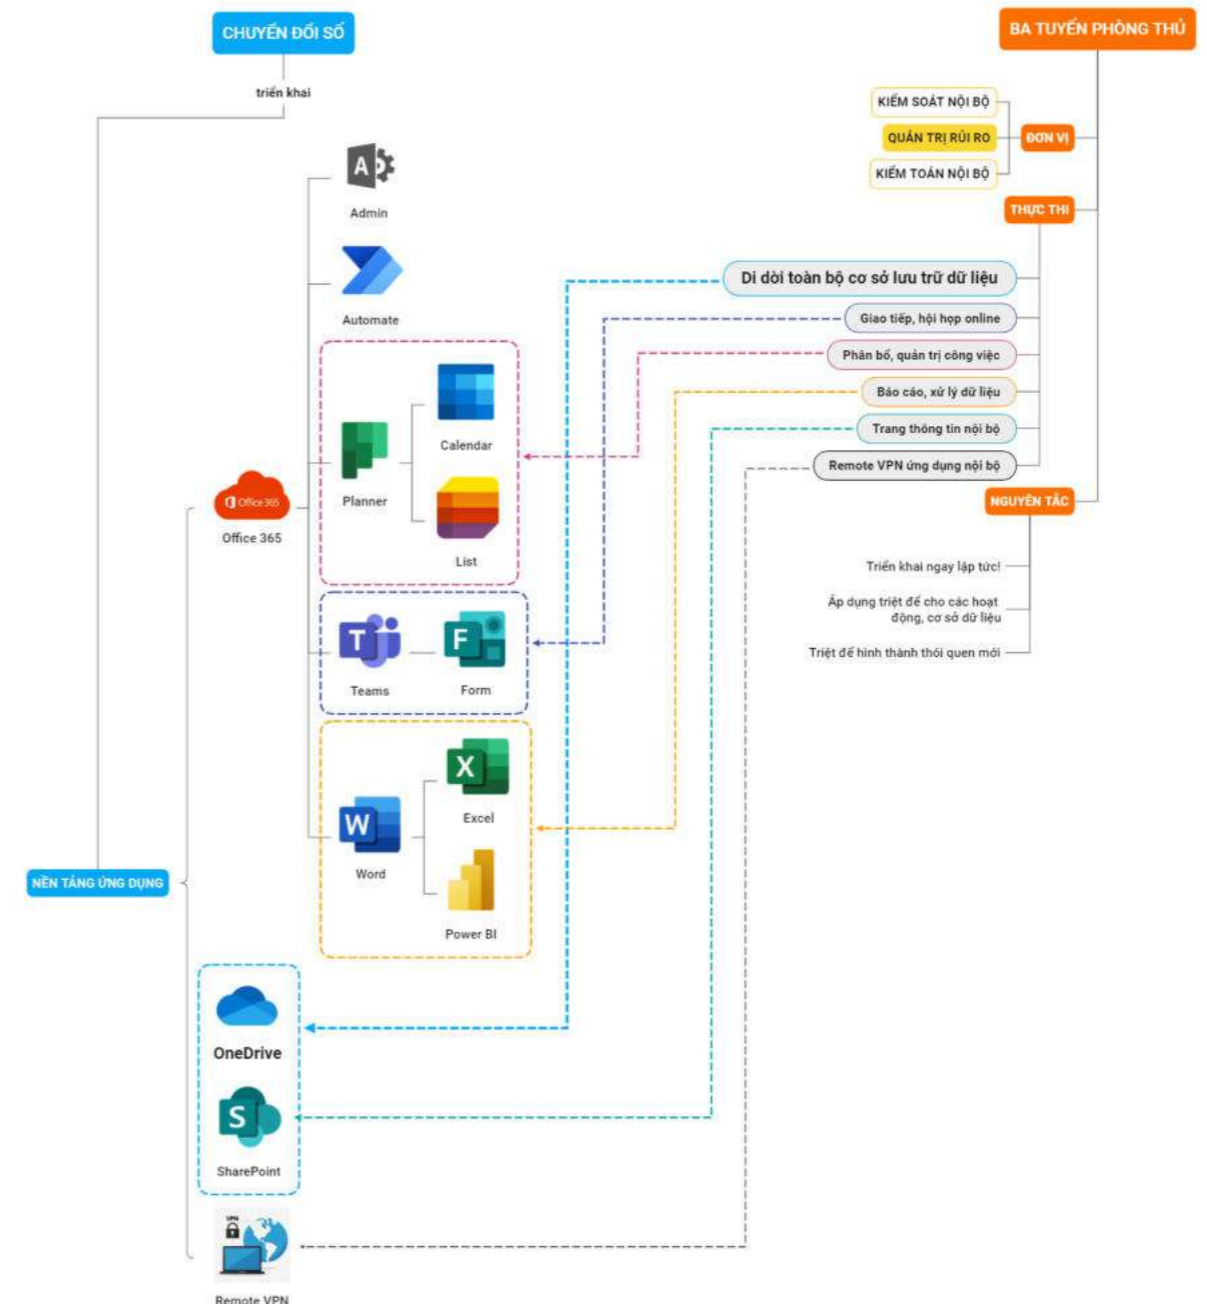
CHUYỂN ĐỔI SỐ

triển khai

BA TUYẾN PHÒNG THỦ

KIỂM SOÁT NỘI BỘ

QUẢN TRỊ RỦI RO

KIỂM TOÁN NỘI BỘ

ĐƠN VỊ

THỰC THI

Admin

Automate

Di dời toàn bộ cơ sở lưu trữ dữ liệu

Giao tiếp, hội họp online

Phân bổ, quản trị công việc

Báo cáo, xử lý dữ liệu

Trang thông tin nội bộ

Remote VPN ứng dụng nội bộ

NGUYÊN TẮC

Calendar

Planner

List

Office 365

Office 365

Triển khai ngay lập tức!

Áp dụng triệt để cho các hoạt động, cơ sở dữ liệu

Triệt để hình thành thói quen mới

Teams

Form

Excel

Word

Power BI

NỀN TẢNG ỨNG DỤNG

OneDrive

SharePoint

VPN

Remote VPN